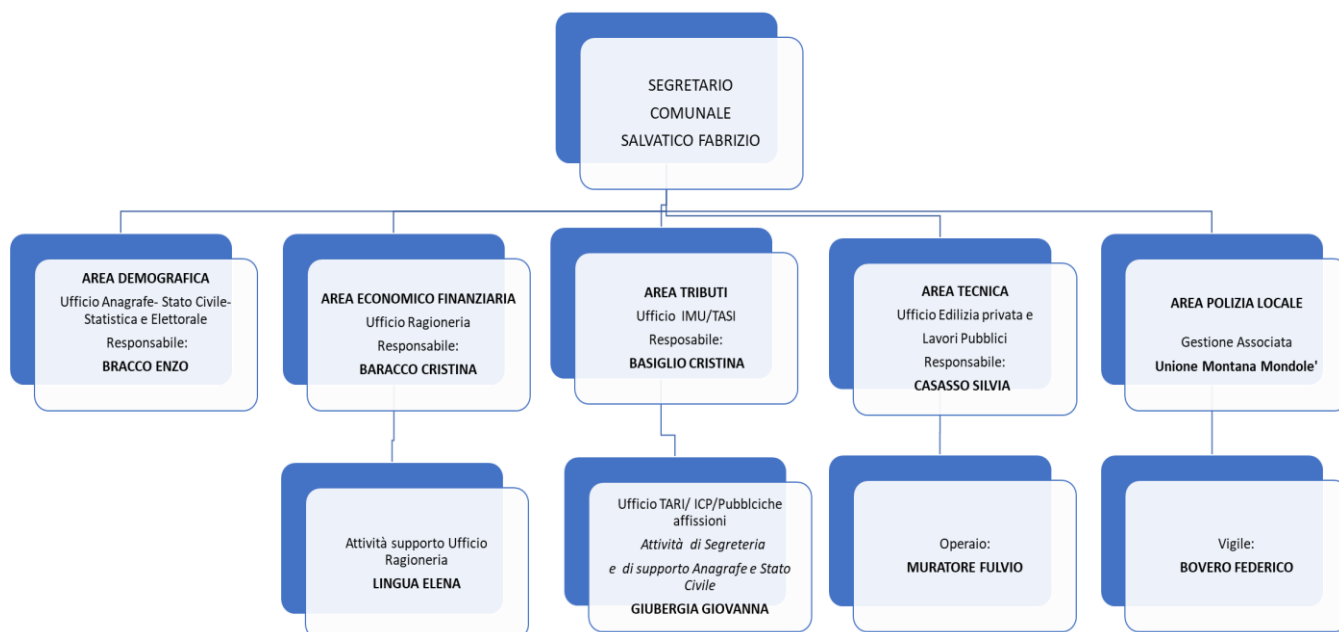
SEGRETARIO
COMUNALE
SALVATICO FABRIZIO

**AREA DEMOGRAFICA**
Ufficio Anagrafe- Stato Civile-Statistica e Elettorale
Responsabile:
**BRACCO ENZO**

**AREA ECONOMICO FINANZIARIA**
Ufficio Ragioneria
Responsabile:
**BARACCO CRISTINA**

**AREA TRIBUTI**
Ufficio IMU/TASI
Resposabile:
**BASIGLIO CRISTINA**

**AREA TECNICA**
Ufficio Edilizia privata e Lavori Pubblici
Responsabile:
**CASASSO SILVIA**

**AREA POLIZIA LOCALE**
Gestione Associata
**Unione Montana Mondole'**

Attività supporto Ufficio Ragioneria
**LINGUA ELENA**

Ufficio TARI/ ICP/Pubblciche affissioni
*Attività di Segreteria*
*e di supporto Anagrafe e Stato Civile*
**GIUBERGIA GIOVANNA**

Operaio:
**MURATORE FULVIO**

Vigile:
**BOVERO FEDERICO**